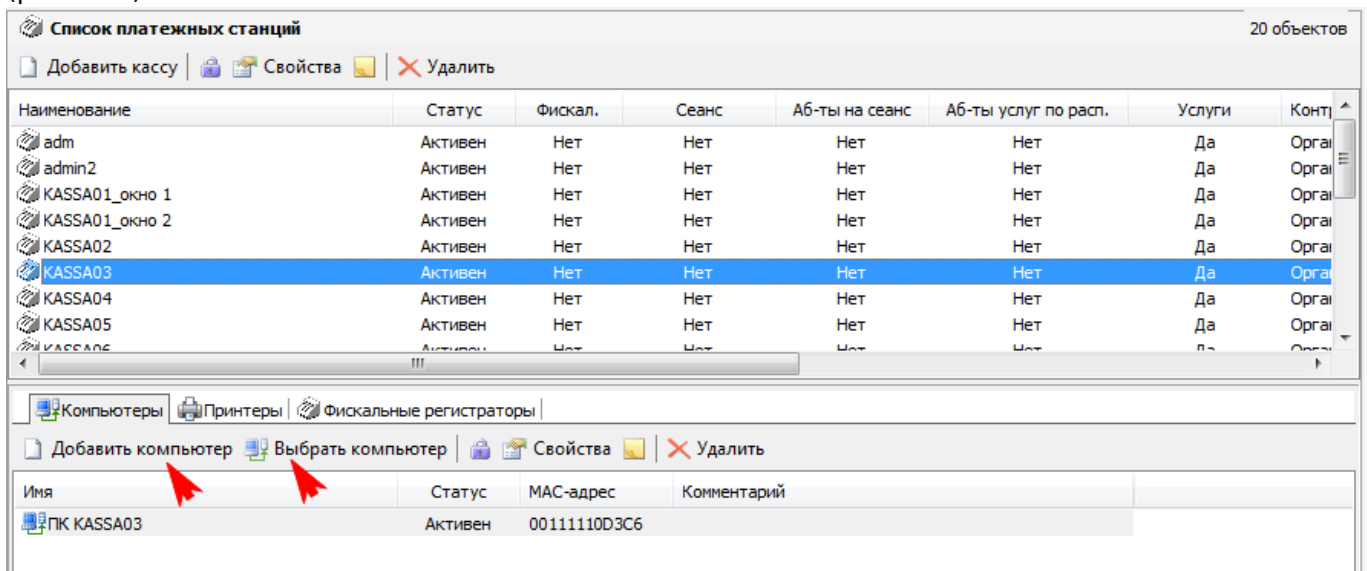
Список платежных станций
20 объектов

Добавить кассу | Свойства | Удалить

| Наименование | Статус | Фискал. | Сеанс | Аб-ты на сеанс | Аб-ты услуг по расп. | Услуги | Контр |
|---|---|---|---|---|---|---|---|
| adm | Активен | Нет | Нет | Нет | Нет | Да | Орга |
| admin2 | Активен | Нет | Нет | Нет | Нет | Да | Орга |
| KASSA01_окно 1 | Активен | Нет | Нет | Нет | Нет | Да | Орга |
| KASSA01_окно 2 | Активен | Нет | Нет | Нет | Нет | Да | Орга |
| KASSA02 | Активен | Нет | Нет | Нет | Нет | Да | Орга |
| KASSA03 | Активен | Нет | Нет | Нет | Нет | Да | Орга |
| KASSA04 | Активен | Нет | Нет | Нет | Нет | Да | Орга |
| KASSA05 | Активен | Нет | Нет | Нет | Нет | Да | Орга |
| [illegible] | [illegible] | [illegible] | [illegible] | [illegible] | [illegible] | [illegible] | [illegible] |

Компьютеры | Принтеры | Фискальные регистраторы

Добавить компьютер | Выбрать компьютер | Свойства | Удалить

| Имя | Статус | MAC-адрес | Комментарий |
|---|---|---|---|
| ПК KASSA03 | Активен | 00111110D3C6 | |